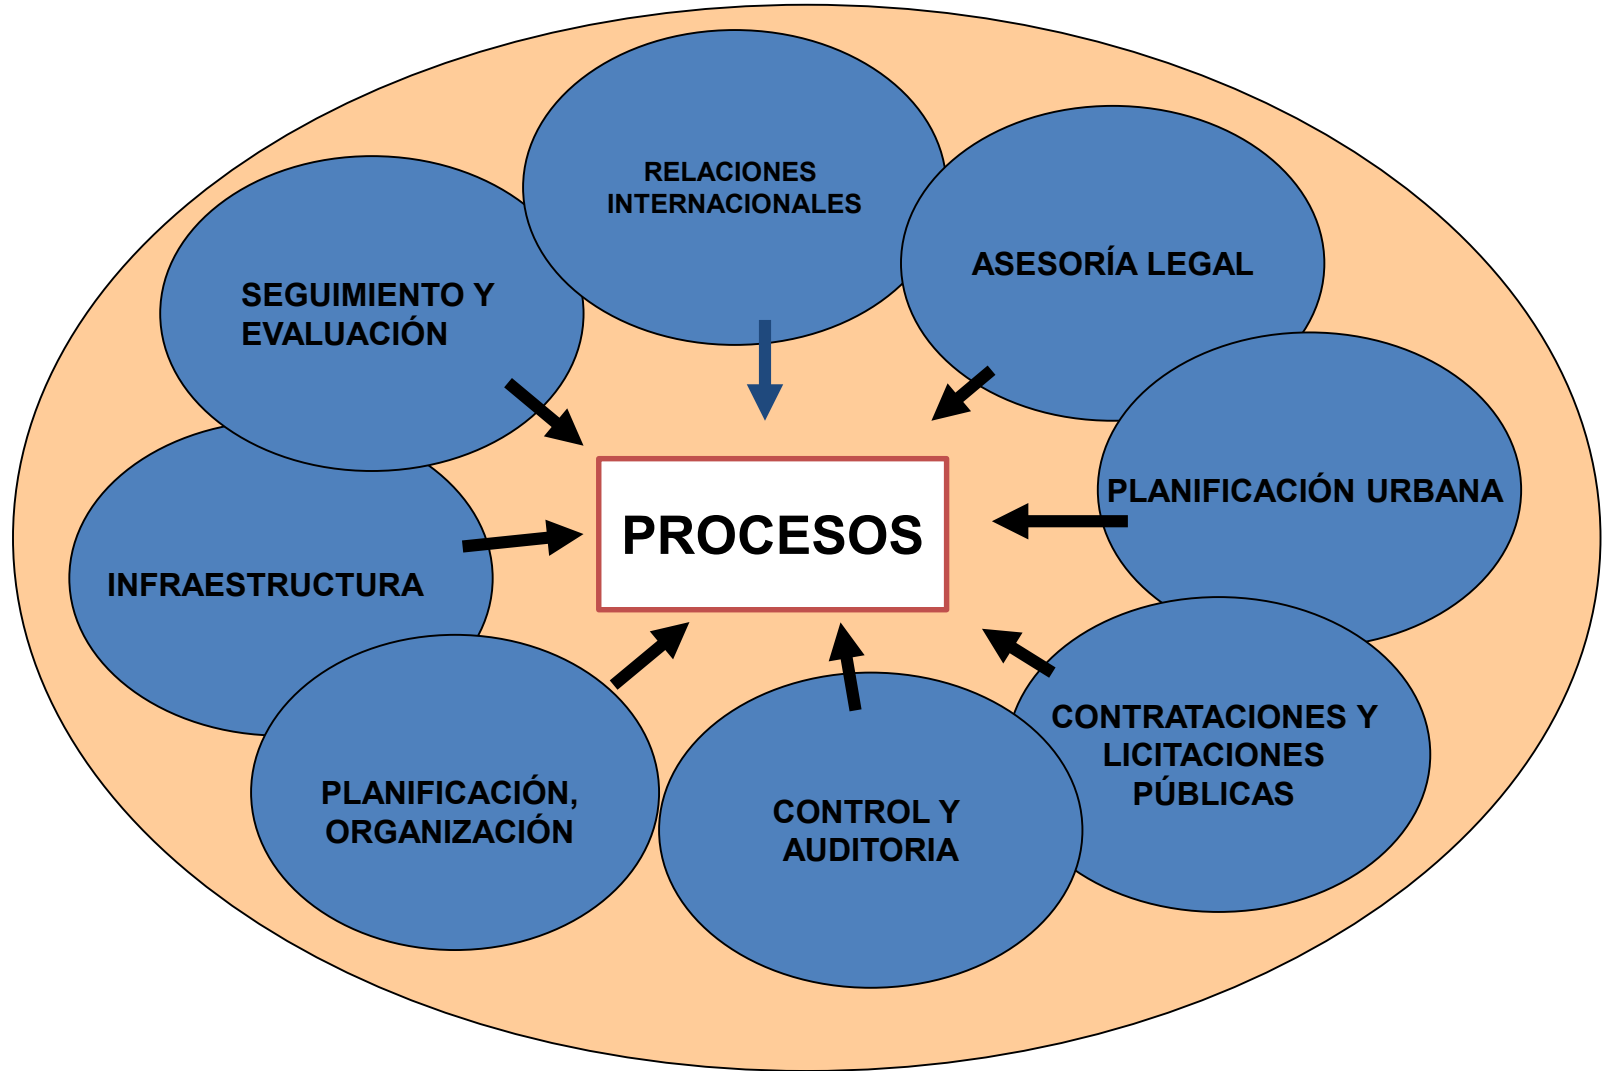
RELACIONES INTERNACIONALES

SEGUIMIENTO Y EVALUACIÓN

ASESORÍA LEGAL

PLANIFICACIÓN URBANA

PROCESOS

INFRAESTRUCTURA

CONTRATACIONES Y LICITACIONES PÚBLICAS

PLANIFICACIÓN, ORGANIZACIÓN

CONTROL Y AUDITORIA